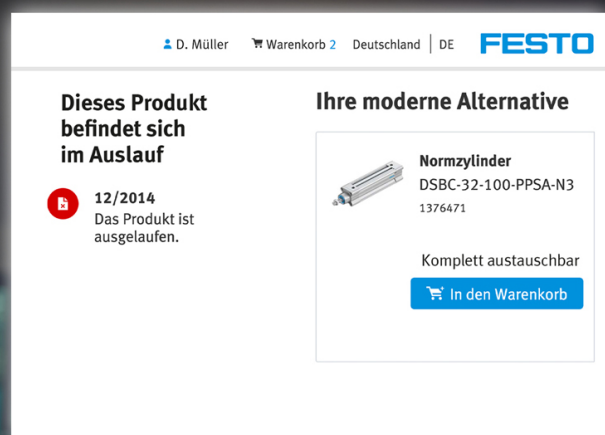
D. Müller Warenkorb 2 Deutschland | DE FESTO

Dieses Produkt befindet sich im Auslauf

12/2014
Das Produkt ist ausgelaufen.

Ihre moderne Alternative

Normzylinder
DSBC-32-100-PPSA-N3
1376471

Komplett austauschbar

In den Warenkorb